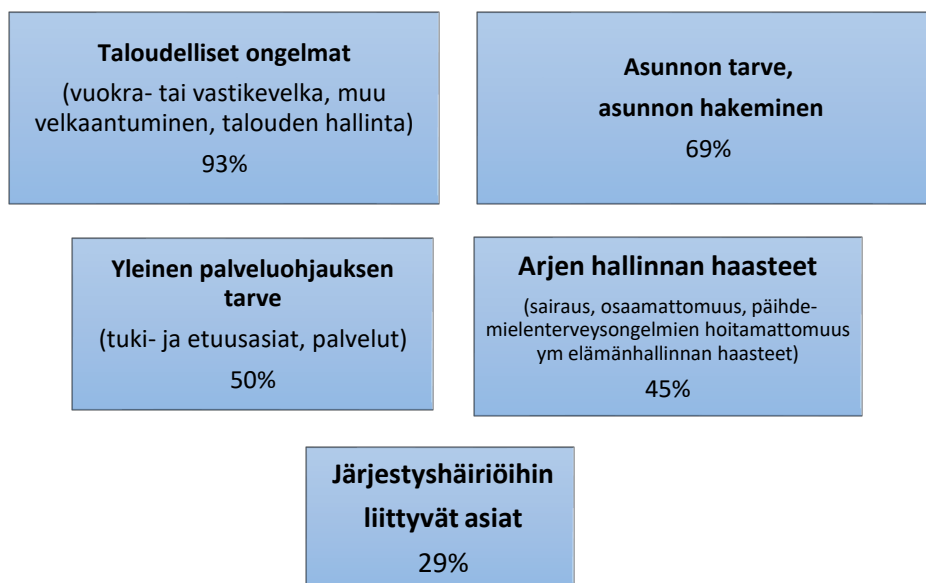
Taloudelliset ongelmat

(vuokra- tai vastikevelka, muu velkaantuminen, talouden hallinta)

93%

Asunnon tarve, asunnon hakeminen

69%

Yleinen palveluohjauksen tarve

(tuki- ja etuusasiat, palvelut)

50%

Arjen hallinnan haasteet

(sairaus, osaamattomuus, päihde- mielenterveysongelmien hoitamattomuus ym elämänhallinnan haasteet)

45%

Järjestyshäiriöihin liittyvät asiat

29%